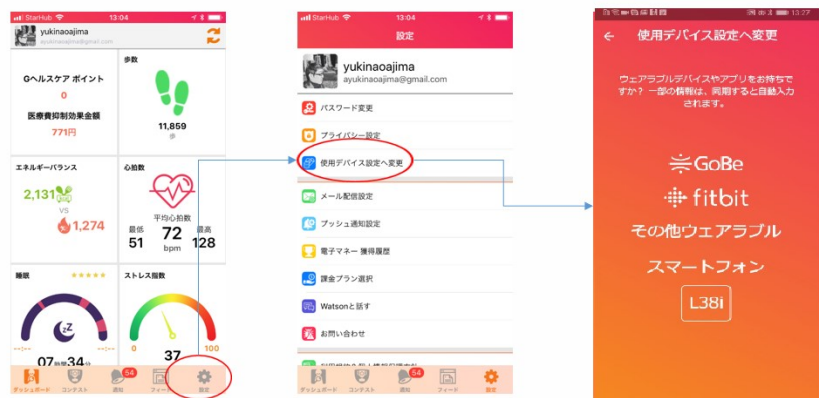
StarHub 13:04
yukinaoajima
ayukinaoajima@gmail.com

Gヘルスケア ポイント
0
医療費抑制効果金額
771円

歩数
11,859
歩

エネルギーバランス
2,131
VS
1,274

心拍数
平均心拍数
最低 51
72 bpm
最高 128

睡眠
★★★★★
07時間34分

ストレス指数
0
100
37

ダッシュボード コンテスト 54 通知 フィード 設定

StarHub 13:04
設定
yukinaoajima
ayukinaoajima@gmail.com
パスワード変更
プライバシー設定
使用デバイス設定へ変更
メール配信設定
プッシュ通知設定
電子マネー 獲得履歴
課金プラン選択
Watsonと話す
お問い合わせ
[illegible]
ダッシュボード コンテスト 54 通知 フィード 設定

13:27
使用デバイス設定へ変更
ウェアラブルデバイスやアプリをお持ちですか？一部の情報は、同期すると自動入力されます。
GoBe
fitbit
その他ウェアラブル
スマートフォン
L38i